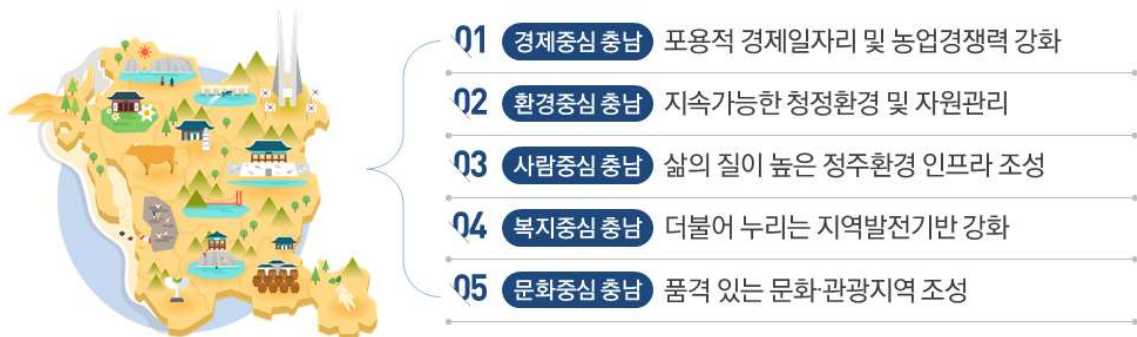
01 경제중심 충남 포용적 경제일자리 및 농업경쟁력 강화

02 환경중심 충남 지속가능한 청정환경 및 자원관리

03 사람중심 충남 삶의 질이 높은 정주환경 인프라 조성

04 복지중심 충남 더불어 누리는 지역발전기반 강화

05 문화중심 충남 품격 있는 문화·관광지역 조성